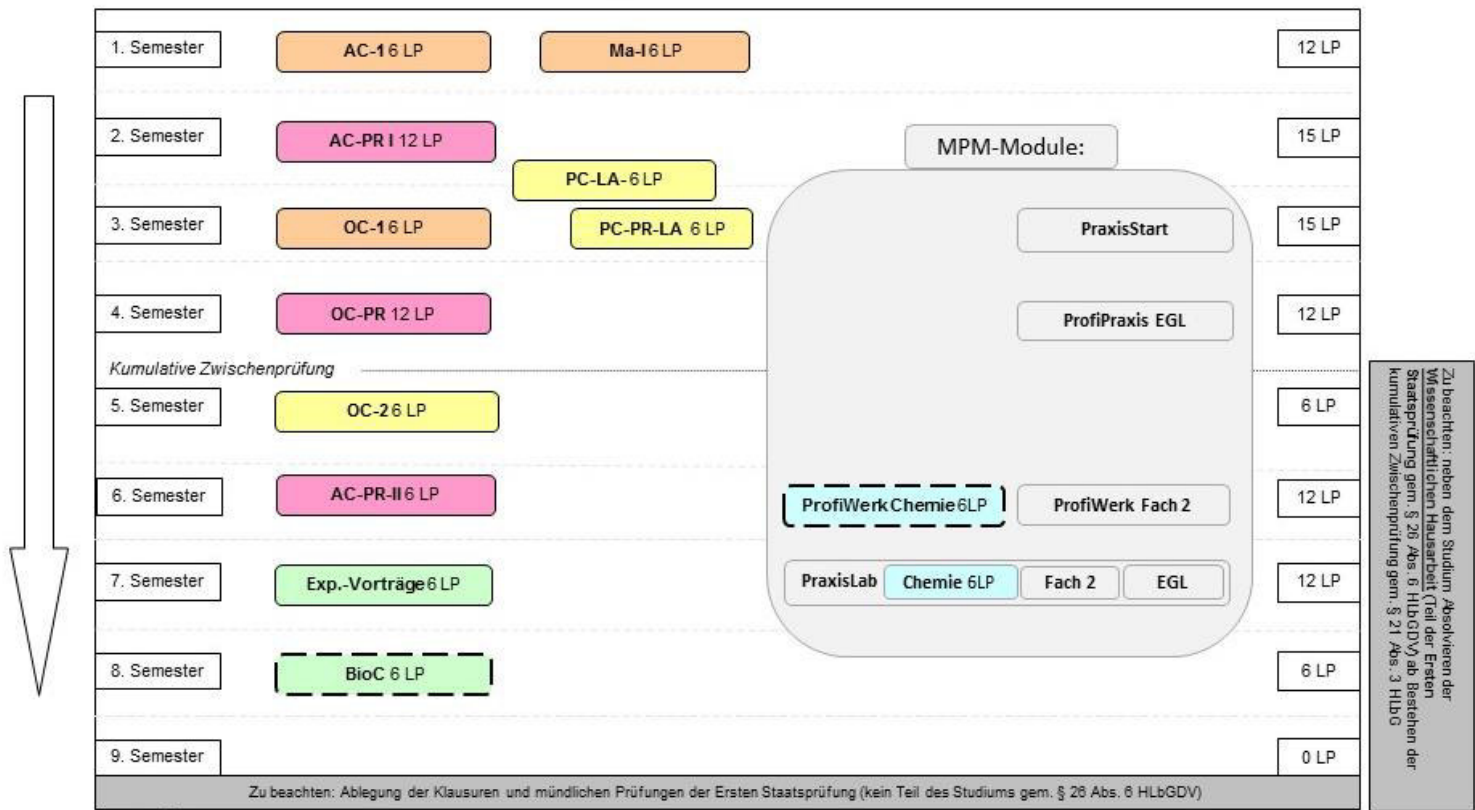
1. Semester
AC-1 6 LP
Ma-I 6 LP
12 LP

2. Semester
AC-PR I 12 LP
15 LP

PC-LA-6 LP

3. Semester
OC-1 6 LP
PC-PR-LA 6 LP
15 LP

4. Semester
OC-PR 12 LP
12 LP

MPM-Module:
PraxisStart
ProfiPraxis EGL

Kumulative Zwischenprüfung

5. Semester
OC-2 6 LP
6 LP

6. Semester
AC-PR-II 6 LP
ProfiWerk Chemie 6LP
ProfiWerk Fach 2
12 LP

7. Semester
Exp.-Vorträge 6 LP
PraxisLab
Chemie 6LP
Fach 2
EGL
12 LP

8. Semester
BioC 6 LP
6 LP

9. Semester
0 LP

Zu beachten: Ablegung der Klausuren und mündlichen Prüfungen der Ersten Staatsprüfung (kein Teil des Studiums gem. § 26 Abs. 6 HLbGDV)

Zu beachten: neben dem Studium Absolvieren der Wissenschaftlichen Hausarbeit (Teil der Ersten Staatsprüfung gem. § 26 Abs. 6 HLbGDV) ab Bestehen der kumulativen Zwischenprüfung gem. § 21 Abs. 3 HLbG